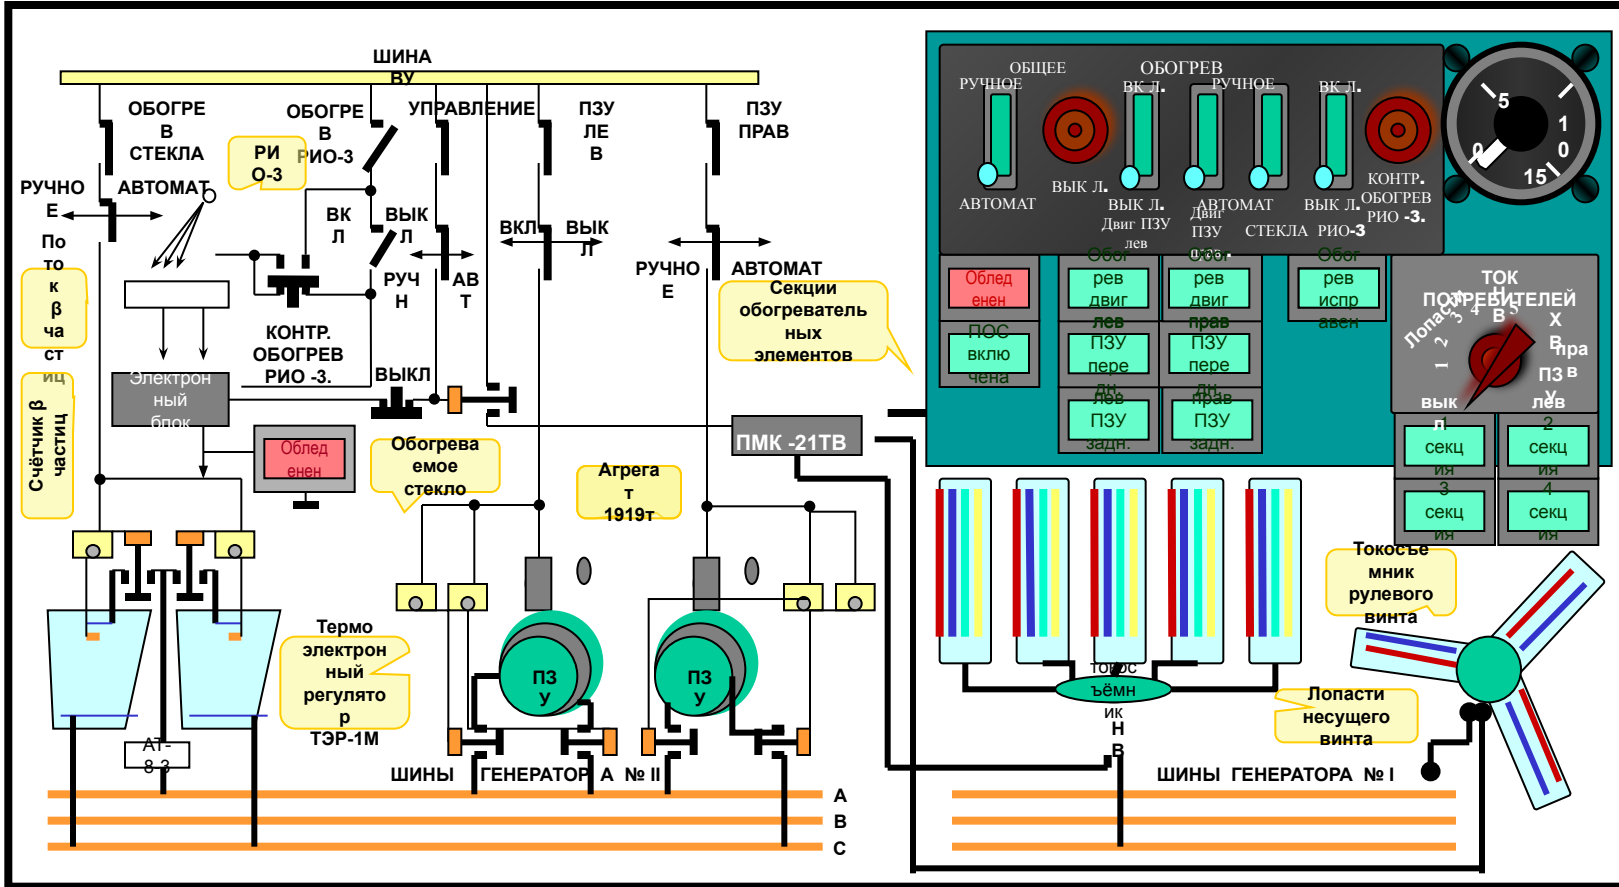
ШИНА ВУ

ОБОГРЕВ СТЕКЛА

ОБОГРЕВ РИО-3

УПРАВЛЕНИЕ

ПЗУ ЛЕВ

ПЗУ ПРАВ

РИО-3

РУЧНОЕ

АВТОМАТ

ВКЛ

ВЫКЛ

ВКЛ

ВЫКЛ

РУЧН

АВТ

РУЧНОЕ

АВТОМАТ

Секции обогревательных элементов

Потоκ β частиц

КОНТР. ОБОГРЕВ РИО -3.

ВЫКЛ

Электронный блок

Обледенен

Счётчик β частиц

Обогреваемое стекло

Агрегат 1919т

ПМК -21ТВ

Термоэлектронный регулятор ТЭР-1М

АТ-8-3

ПЗУ

ПЗУ

ШИНЫ ГЕНЕРАТОРА № II

А

В

С

ОБЩЕЕ

ОБОГРЕВ

РУЧНОЕ

ВК Л.

РУЧНОЕ

ВК Л.

АВТОМАТ

ВЫК Л.

ВЫК Л.

Двиг ПЗУ лев

Двиг ПЗУ прав

АВТОМАТ СТЕКЛА

ВЫК Л.

РИО-3

КОНТР. ОБОГРЕВ РИО -3.

5

1

0

15

0

Обледенен

Обогрев двиг лев

Обогрев двиг прав

Обогрев испр авен

ПОС включена

ПЗУ пере дн. лев

ПЗУ пере дн. прав

ПЗУ задн. лев

ПЗУ задн. прав

ТОК ПОТРЕБИТЕЛЕЙ

Лопасти 1 2 3 4 5

Н В

Х В

пра ПЗ в

выкл

лев у

1 секция

2 секция

3 секция

4 секция

Токосъемник рулевого винта

Токосъёмник НВ

Лопасти несущего винта

ШИНЫ ГЕНЕРАТОРА № I